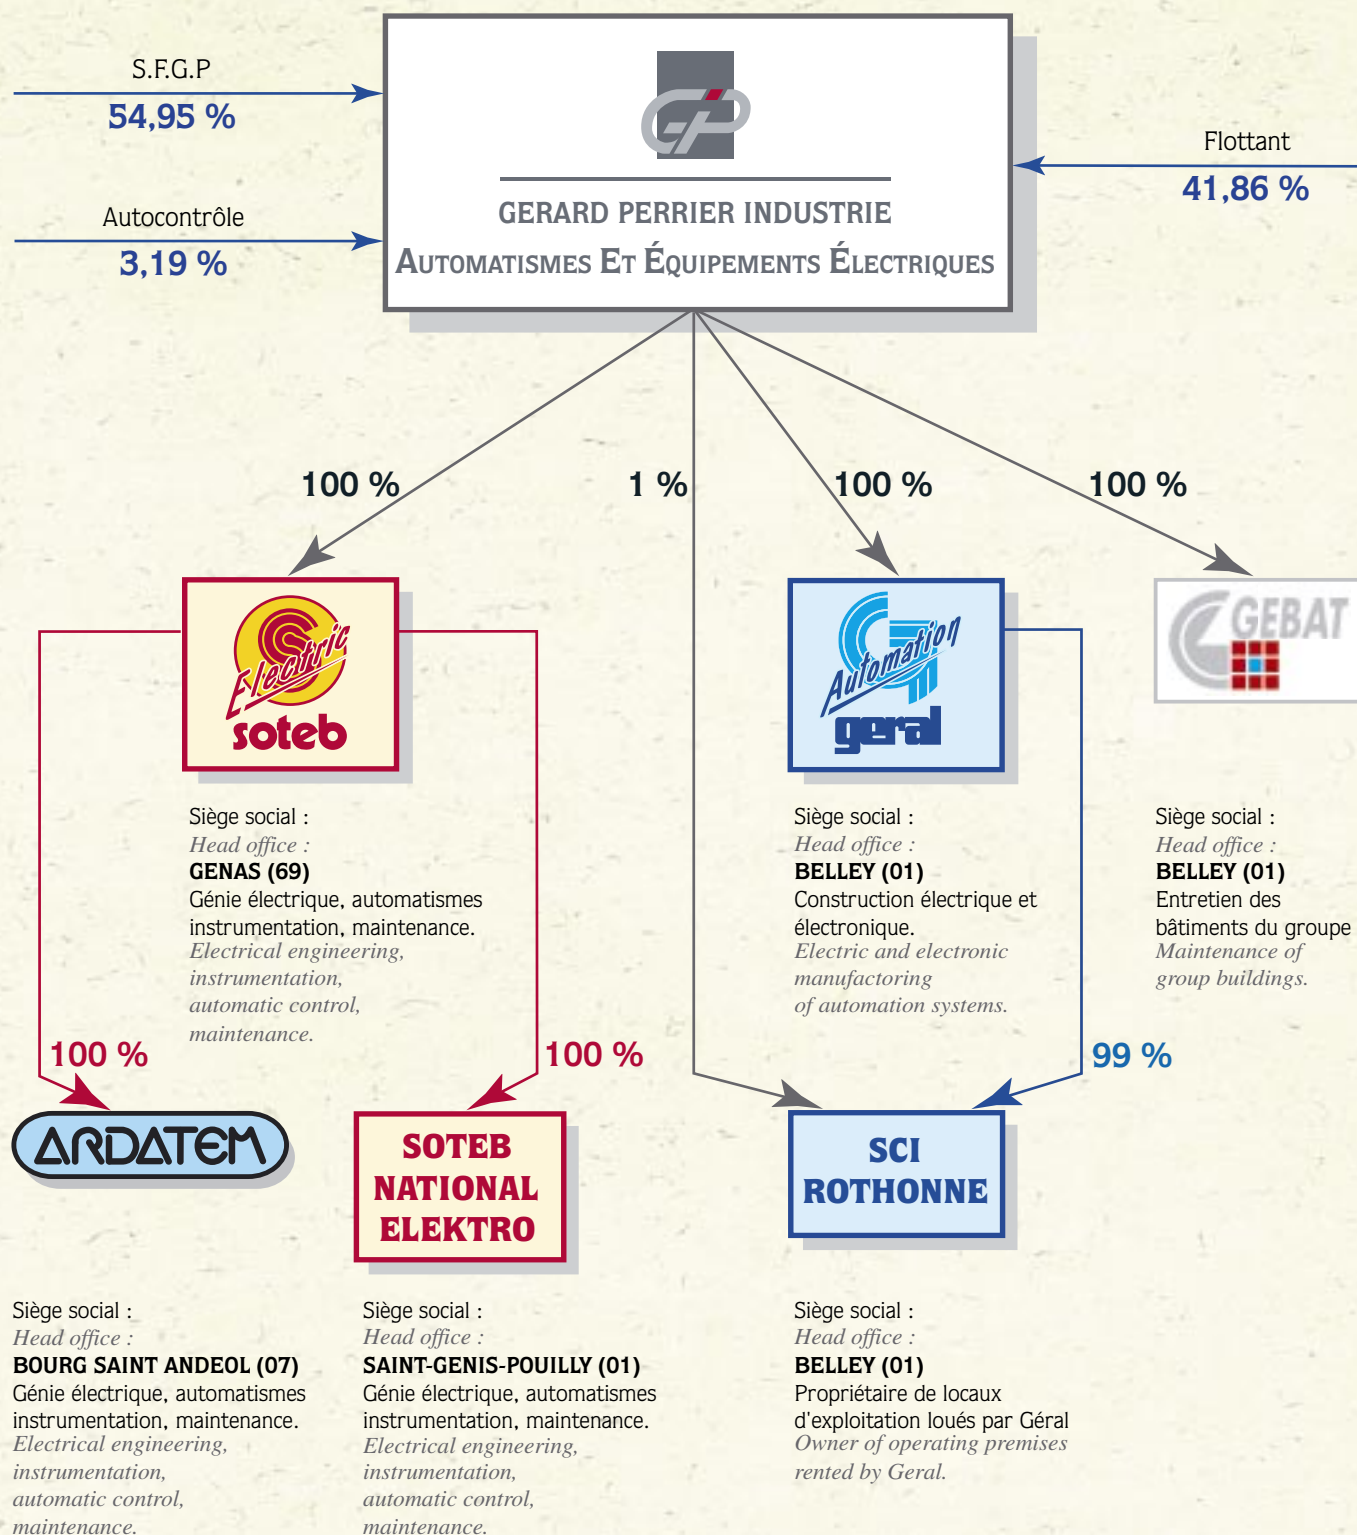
S.F.G.P
54,95 %

Autocontrôle
3,19 %

GP

GERARD PERRIER INDUSTRIE
AUTOMATISMES ET ÉQUIPEMENTS ÉLECTRIQUES

Flottant
41,86 %

100 %

1 %

100 %

100 %

Electric soteb

Automation geral

GEBAT

Siège social :
Head office :
GENAS (69)
Génie électrique, automatismes instrumentation, maintenance.
Electrical engineering, instrumentation, automatic control, maintenance.

Siège social :
Head office :
BELLEY (01)
Construction électrique et électronique.
Electric and electronic manufacturing of automation systems.

Siège social :
Head office :
BELLEY (01)
Entretien des bâtiments du groupe
Maintenance of group buildings.

100 %

100 %

99 %

ARDATEM

SOTEB NATIONAL ELEKTRO

SCI ROTHONNE

Siège social :
Head office :
BOURG SAINT ANDEOL (07)
Génie électrique, automatismes instrumentation, maintenance.
Electrical engineering, instrumentation, automatic control, maintenance.

Siège social :
Head office :
SAINT-GENIS-POUILLY (01)
Génie électrique, automatismes instrumentation, maintenance.
Electrical engineering, instrumentation, automatic control, maintenance.

Siège social :
Head office :
BELLEY (01)
Propriétaire de locaux d'exploitation loués par Géral
Owner of operating premises rented by Geral.